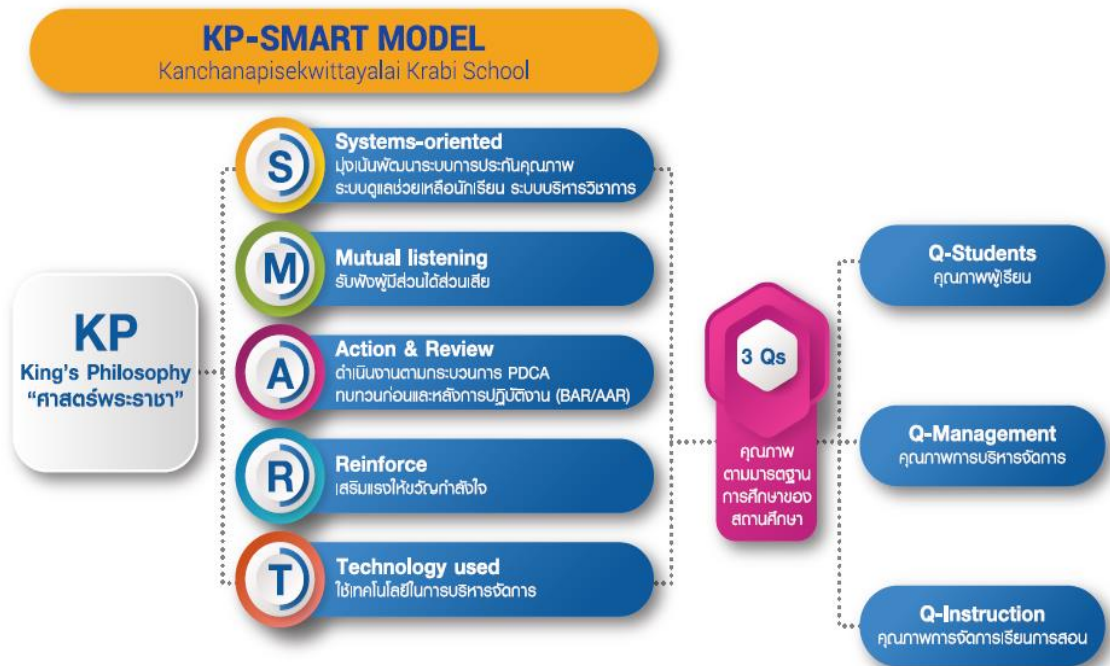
KP-SMART MODEL
Kanchanapisekwittayalai Krabi School

KP
King's Philosophy
"ศาสตร์พระราชา"

S
Systems-oriented
มุ่งเน้นพัฒนาระบบการประกันคุณภาพ ระบบดูแลช่วยเหลือนักเรียน ระบบบริหารวิชาการ

M
Mutual listening
รับฟังผู้มีส่วนได้ส่วนเสีย

A
Action & Review
ดำเนินงานตามกระบวนการ PDCA ทบทวนก่อนและหลังการปฏิบัติงาน (BAR/AAR)

R
Reinforce
เสริมแรงให้ขวัญกำลังใจ

T
Technology used
ใช้เทคโนโลยีในการบริหารจัดการ

3 Qs
คุณภาพตามมาตรฐานการศึกษาของสถานศึกษา

Q-Students
คุณภาพผู้เรียน

Q-Management
คุณภาพการบริหารจัดการ

Q-Instruction
คุณภาพการจัดการเรียนการสอน